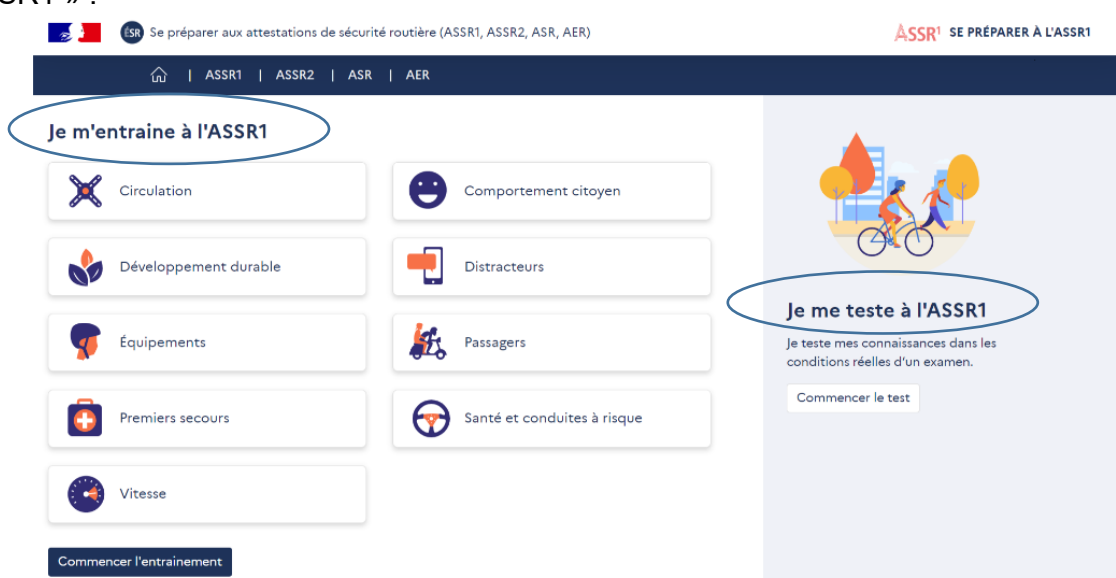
SR1 ».

ESR Se préparer aux attestations de sécurité routière (ASSR1, ASSR2, ASR, AER)

ASSR1 SE PRÉPARER À L'ASSR1

| ASSR1 | ASSR2 | ASR | AER

Je m'entraine à l'ASSR1

Circulation

Comportement citoyen

Développement durable

Distracteurs

Équipements

Passagers

Premiers secours

Santé et conduites à risque

Vitesse

Commencer l'entrainement

Je me teste à l'ASSR1

Je teste mes connaissances dans les conditions réelles d'un examen.

Commencer le test